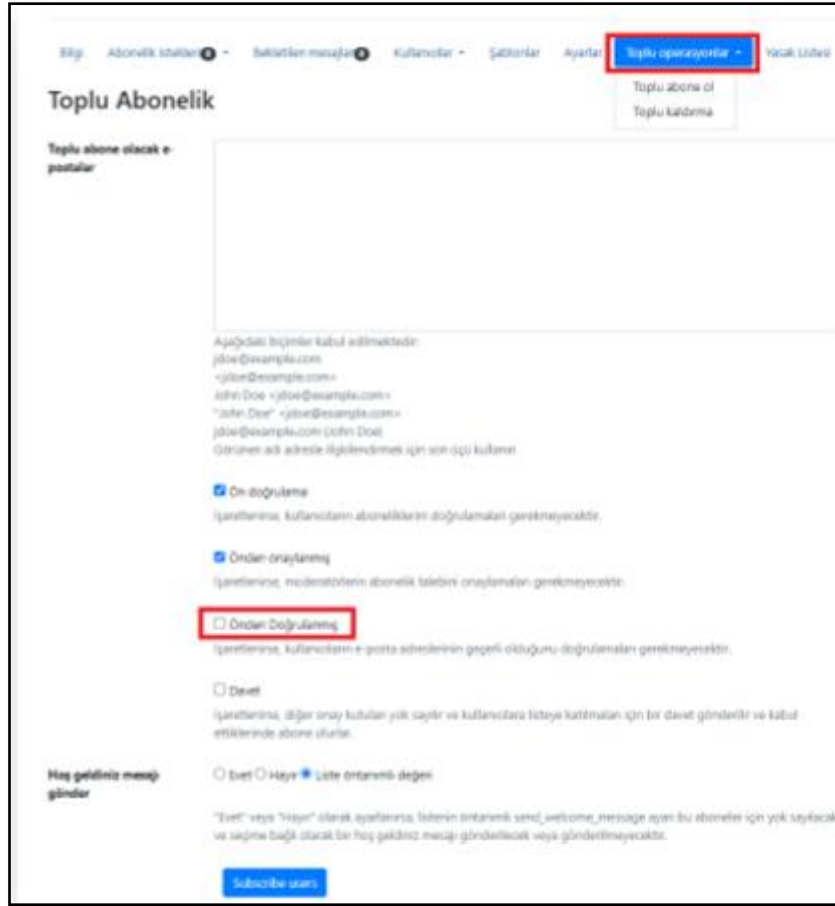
Bilgi Abonelik istekleri 0 Bekletilen mesajlar 0 Kullanıcılar Şablonlar Ayarlar Toplu operasyonlar Yasak Listesi

Toplu abone ol
Toplu kaldırma

Toplu Abonelik

Toplu abone olacak e-postalar

Aşağıdaki biçimler kabul edilmektedir:
jdoe@example.com
<jdoe@example.com>
John Doe <jdoe@example.com>
"John Doe" <jdoe@example.com>
jdoe@example.com (John Doe)
Görünen adı adresle ilişkilendirmek için son ikisi kullanın

Ön doğrulama
İşaretlenirse, kullanıcıların aboneliklerini doğrulamaları gerekmeyecektir.

Önden onaylanmış
İşaretlenirse, moderatörlerin abonelik talebini onaylamaları gerekmeyecektir.

Önden Doğrulanmış
İşaretlenirse, kullanıcıların e-posta adreslerinin geçerli olduğunu doğrulamaları gerekmeyecektir.

Davet
İşaretlenirse, diğer onay kutuları yok sayılır ve kullanıcılara listeye katılmaları için bir davet gönderilir ve kabul ettiklerinde abone olurlar.

Hoş geldiniz mesajı gönder

Evet Hayır Liste öntanımlı değeri

"Evet" veya "Hayır" olarak ayarlanırsa, listenin öntanımlı send_welcome_message ayarı bu aboneler için yok sayılacak ve seçime bağlı olarak bir hoş geldiniz mesajı gönderilecek veya gönderilmeyecektir.

Subscribe users